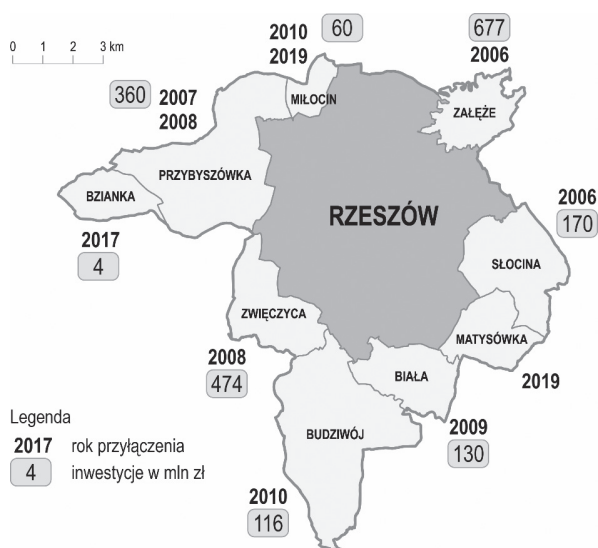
0 1 2 3 km

2010
2019
60

677
2006

360
2007
2008

MIŁOCIN

ZAŁĘŻE

PRZYBYSZÓWKA

BZIANKA

RZESZÓW

2006
170

2017
4

SŁOCINA

ZWIĘCZYCA

MATYSÓWKA

2008
474

BIAŁA

2019

Legenda

2017 rok przyłączenia

4 inwestycje w mln zł

2009
130

BUDZIWÓJ

2010
116